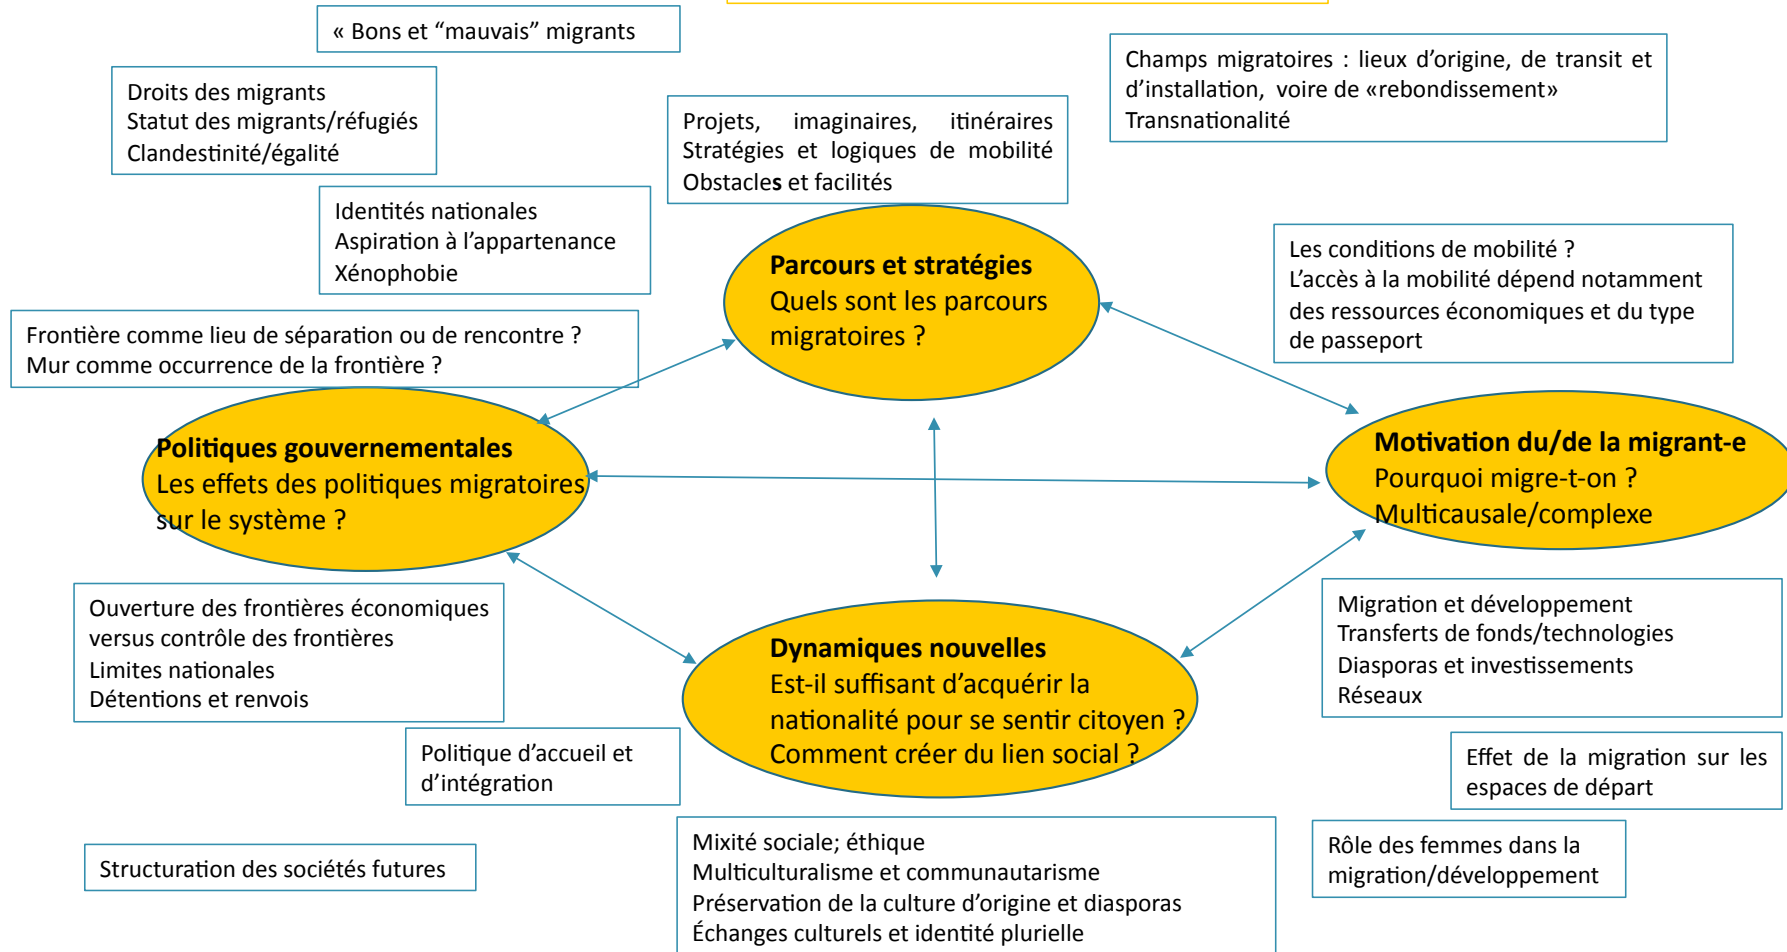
« Bons et “mauvais” migrants

Droits des migrants
Statut des migrants/réfugiés
Clandestinité/égalité

Projets, imaginaires, itinéraires
Stratégies et logiques de mobilité
Obstacles et facilités

Champs migratoires : lieux d’origine, de transit et d’installation, voire de «rebondissement»
Transnationalité

Identités nationales
Aspiration à l’appartenance
Xénophobie

Parcours et stratégies
Quels sont les parcours migratoires ?

Les conditions de mobilité ?
L’accès à la mobilité dépend notamment des ressources économiques et du type de passeport

Frontière comme lieu de séparation ou de rencontre ?
Mur comme occurrence de la frontière ?

Politiques gouvernementales
Les effets des politiques migratoires sur le système ?

Motivation du/de la migrant-e
Pourquoi migre-t-on ?
Multicausale/complexe

Ouverture des frontières économiques versus contrôle des frontières
Limites nationales
Détentions et renvois

Migration et développement
Transferts de fonds/technologies
Diasporas et investissements
Réseaux

Dynamiques nouvelles
Est-il suffisant d’acquérir la nationalité pour se sentir citoyen ?
Comment créer du lien social ?

Politique d’accueil et d’intégration

Effet de la migration sur les espaces de départ

Structuration des sociétés futures

Mixité sociale; éthique
Multiculturalisme et communautarisme
Préservation de la culture d’origine et diasporas
Échanges culturels et identité plurielle

Rôle des femmes dans la migration/développement